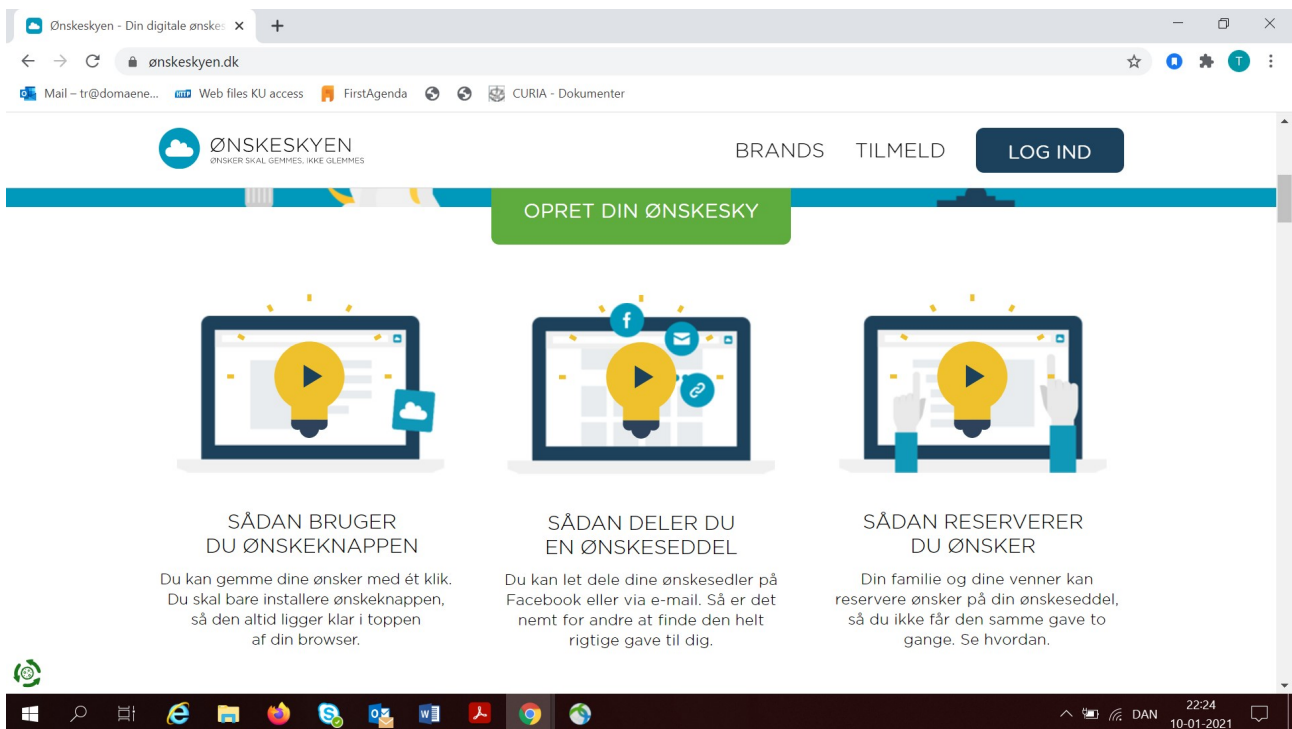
Ønskeskyen - Din digitale ønske

ønskeskyen.dk

Mail – tr@domaene... Web files KU access FirstAgenda CURIA - Dokumenter

ØNSKESKYEN
ØNSKER SKAL GEMMES, IKKE GLEMMES

BRANDS TILMELD LOG IND

OPRET DIN ØNSKESKY

SÅDAN BRUGER DU ØNSKEKNAPPEN

Du kan gemme dine ønsker med ét klik. Du skal bare installere ønskeknappen, så den altid ligger klar i toppen af din browser.

SÅDAN DELER DU EN ØNSKESEDDEL

Du kan let dele dine ønskesedler på Facebook eller via e-mail. Så er det nemt for andre at finde den helt rigtige gave til dig.

SÅDAN RESERVERER DU ØNSKER

Din familie og dine venner kan reservere ønsker på din ønskeseddel, så du ikke får den samme gave to gange. Se hvordan.

DAN 22:24 10-01-2021